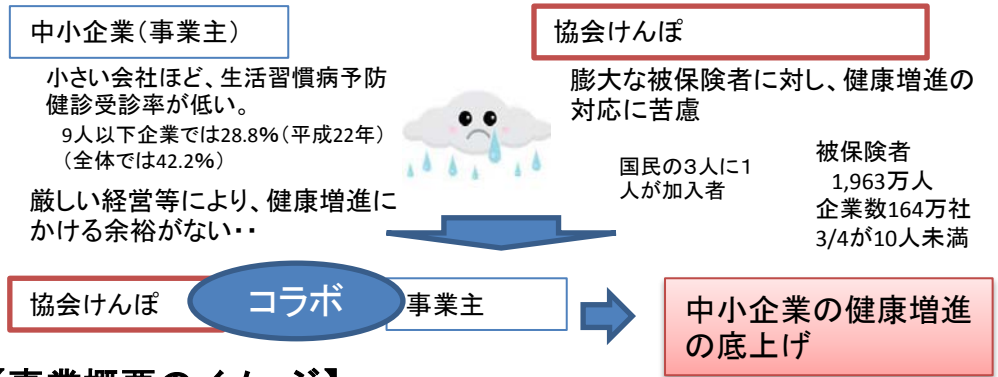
中小企業（事業主）

小さい会社ほど、生活習慣病予防健診受診率が低い。

9人以下企業では28.8%（平成22年）（全体では42.2%）

厳しい経営等により、健康増進にかける余裕がない・・

協会けんぽ

膨大な被保険者に対し、健康増進の対応に苦慮

国民の3人に1人が加入者

被保険者
1,963万人
企業数164万社
3/4が10人未満

協会けんぽ

コラボ

事業主

中小企業の健康増進の底上げ

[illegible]